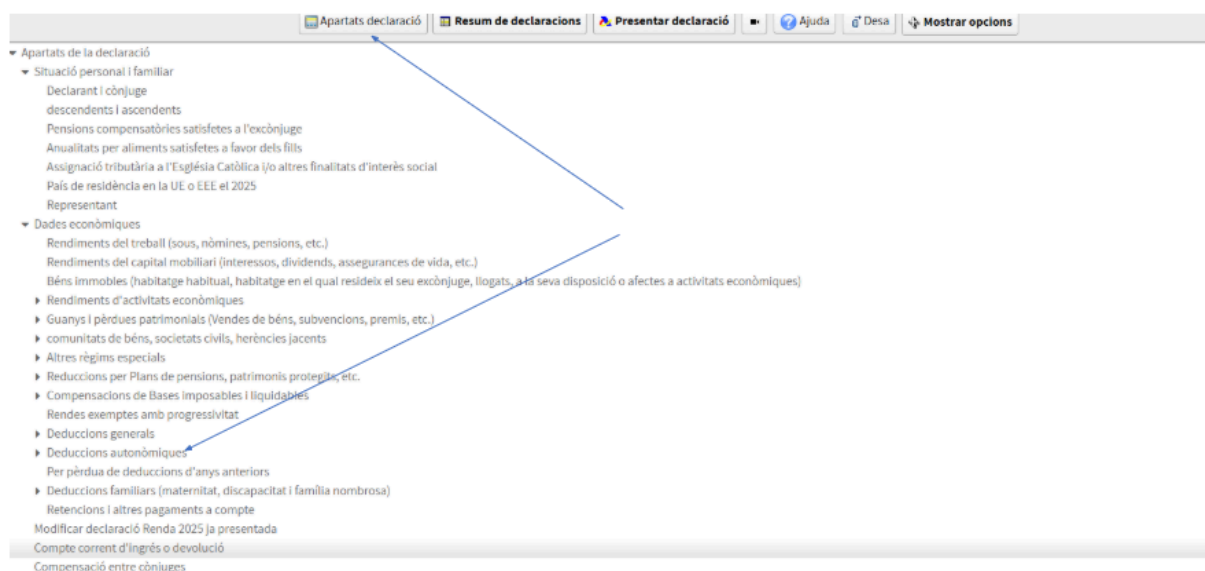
Apartats declaració | Resum de declaracions | Presentar declaració | Ajuda | Desa | Mostrar opcions

Apartats de la declaració
Situació personal i familiar
Declarant i cònjuge
descendents i ascendents
Pensions compensatòries satisfetes a l'excònjuge
Anualitats per aliments satisfetes a favor dels fills
Assignació tributària a l'Església Catòlica i/o altres finalitats d'interès social
País de residència en la UE o EEE el 2025
Representant
Dades econòmiques
Rendiments del treball (sous, nòmines, pensions, etc.)
Rendiments del capital mobiliari (interessos, dividends, assegurances de vida, etc.)
Béns immobles (habitatge habitual, habitatge en el qual resideix el seu excònjuge, llogats, a la seva disposició o afectes a activitats econòmiques)
Rendiments d'activitats econòmiques
Guanys i pèrdues patrimonials (Vendes de béns, subvencions, premis, etc.)
comunitats de béns, societats civils, herències jacents
Altres règims especials
Reduccions per Plans de pensions, patrimonis protegits, etc.
Compensacions de Bases imposables i liquidables
Rendes exemptes amb progressivitat
Deduccions generals
Deduccions autonòmiques
Per pèrdua de deduccions d'anys anteriors
Deduccions familiars (maternitat, discapacitat i família nombrosa)
Retencions i altres pagaments a compte
Modificar declaració Renda 2025 ja presentada
Compte corrent d'ingrés o devolució
Compensació entre cònjuges